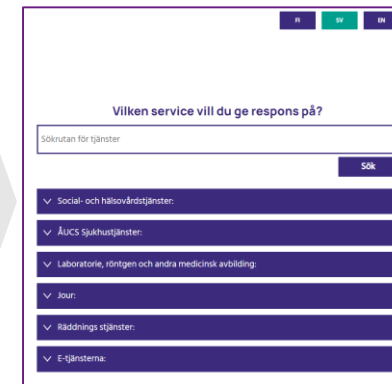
FI SV EN

Vilken service vill du ge respons på?

Sökrutan för tjänster

Sök

Social- och hälsovårdstjänster:

ÅUCS Sjukhustjänster:

Laboratorie, röntgen och andra medicinsk avbilding:

Jour:

Räddnings stjänster:

E-tjänsterna: